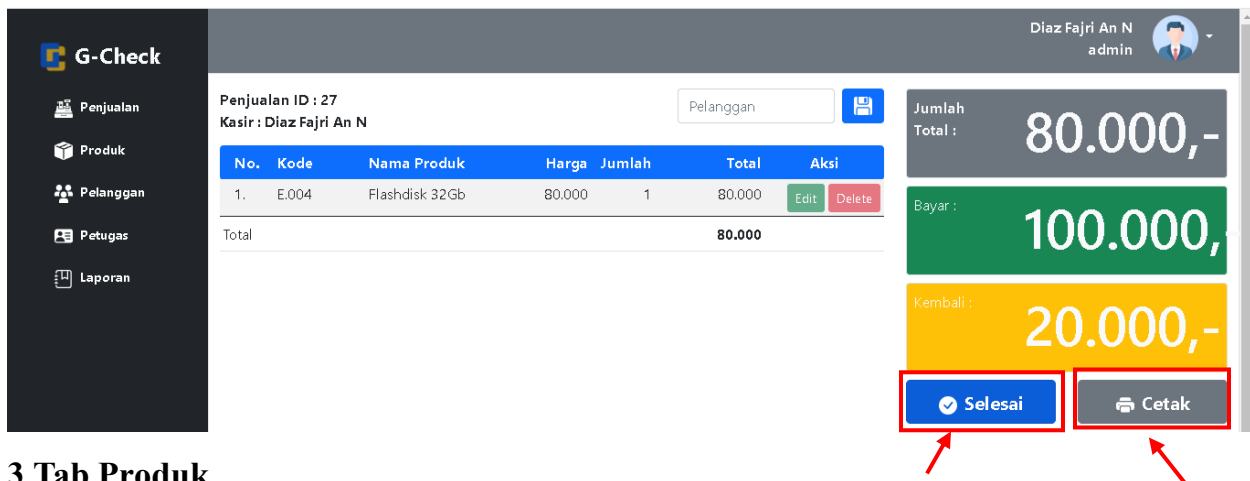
G-Check

Penjualan
Produk
Pelanggan
Petugas
Laporan

Diaz Fajri An N
admin

Penjualan ID : 27
Kasir : Diaz Fajri An N

Pelanggan

| No. | Kode | Nama Produk | Harga | Jumlah | Total | Aksi |
|---|---|---|---|---|---|---|
| 1. | E.004 | Flashdisk 32Gb | 80.000 | 1 | 80.000 | Edit Delete |
| Total | | | | | 80.000 | |

Jumlah Total : 80.000,-

Bayar : 100.000,-

Kembali : 20.000,-

Selesai

Cetak

3 Tab Produk